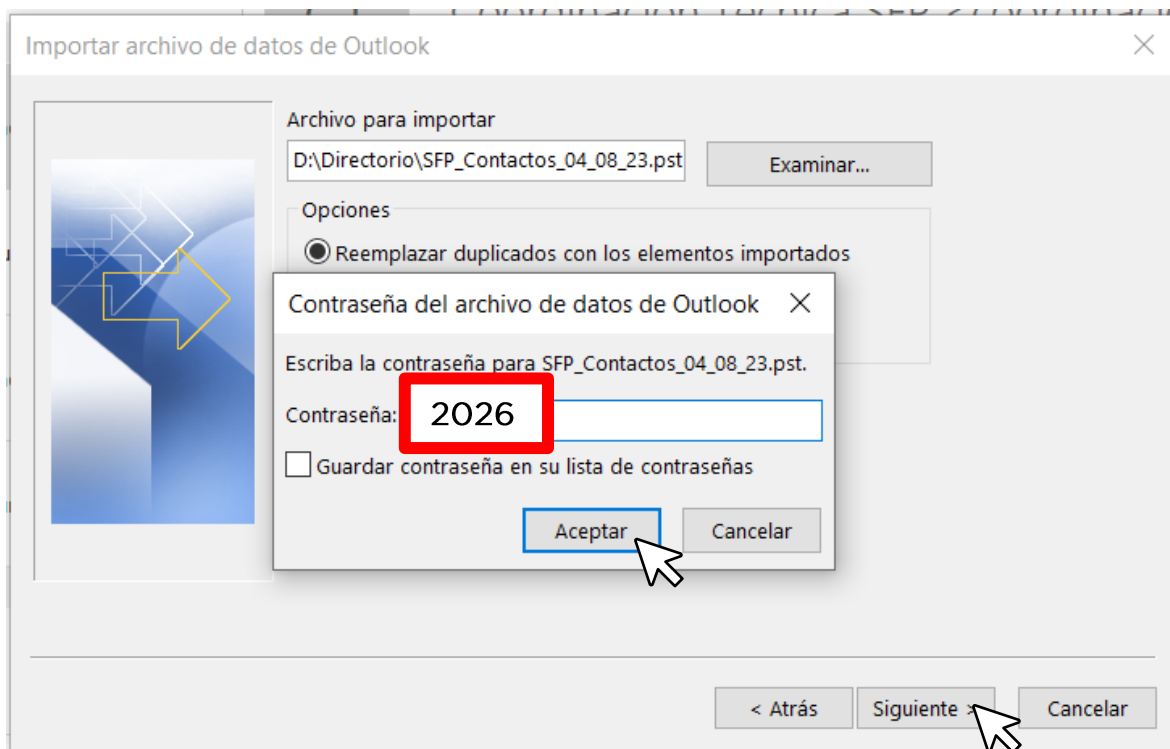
Importar archivo de datos de Outlook

Archivo para importar

D:\Directorio\SFP_Contactos_04_08_23.pst

Examinar...

Opciones

Reemplazar duplicados con los elementos importados

Contraseña del archivo de datos de Outlook

Escriba la contraseña para SFP_Contactos_04_08_23.pst.

Contraseña: 2026

Guardar contraseña en su lista de contraseñas

Aceptar

Cancelar

< Atrás

Siguiente >

Cancelar